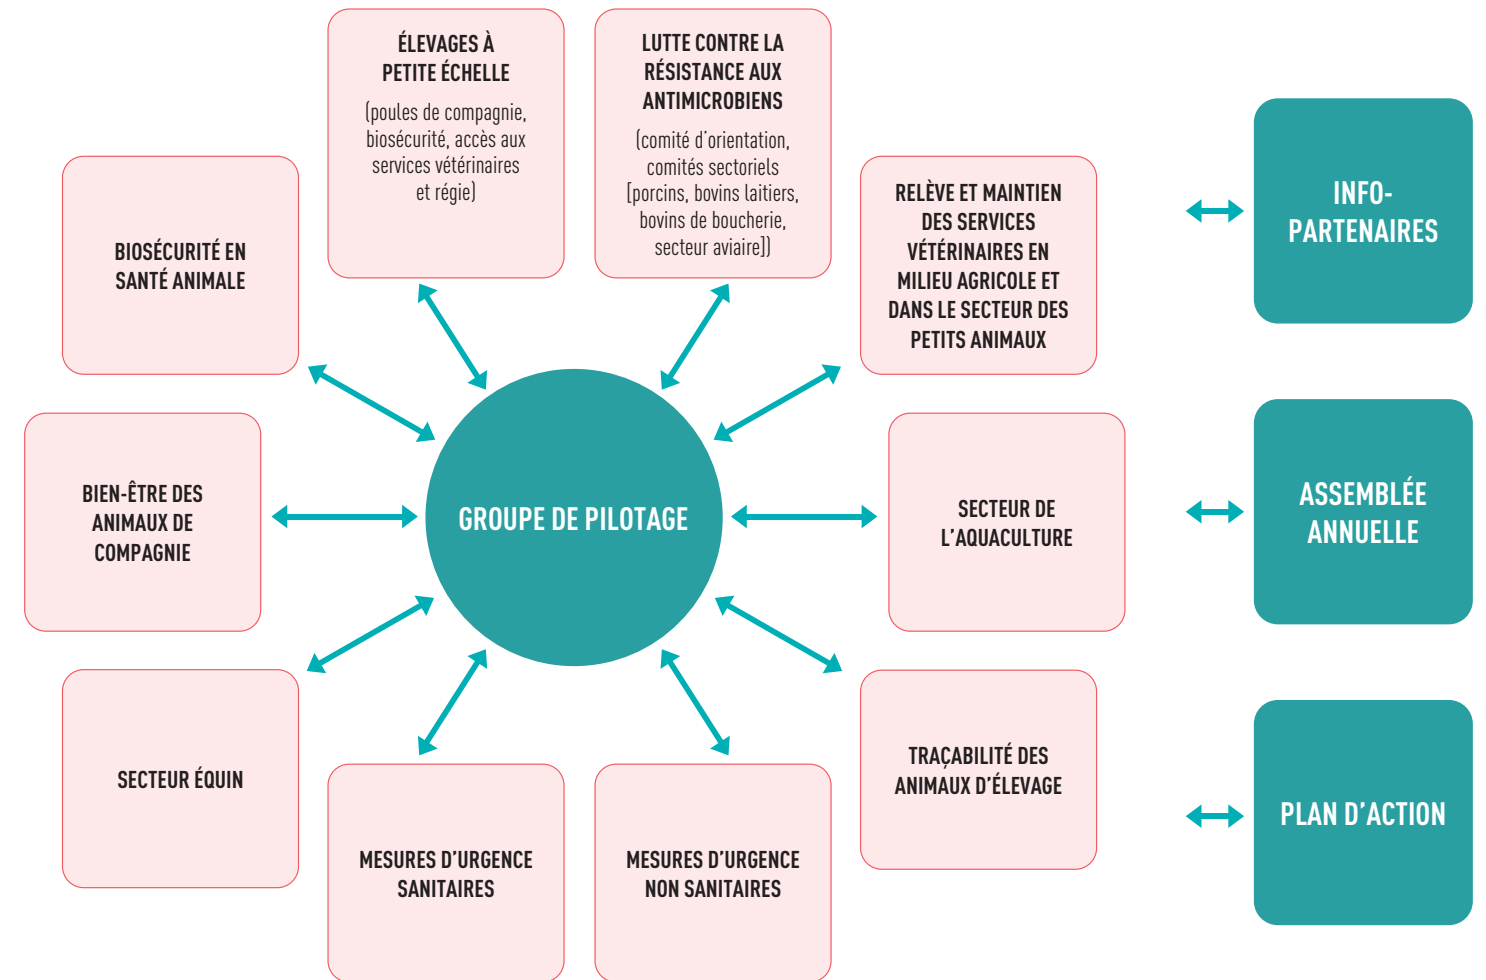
ÉLEVAGES À PETITE ÉCHELLE
(poules de compagnie, biosécurité, accès aux services vétérinaires et régie)

LUTTE CONTRE LA RÉSISTANCE AUX ANTIMICROBIENS
(comité d'orientation, comités sectoriels [porcins, bovins laitiers, bovins de boucherie, secteur aviaire])

BIOSÉCURITÉ EN SANTÉ ANIMALE

RELÈVE ET MAINTIEN DES SERVICES VÉTÉRINAIRES EN MILIEU AGRICOLE ET DANS LE SECTEUR DES PETITS ANIMAUX

INFO-PARTENAIRES

BIEN-ÊTRE DES ANIMAUX DE COMPAGNIE

GROUPE DE PILOTAGE

SECTEUR DE L'AQUACULTURE

ASSEMBLÉE ANNUELLE

SECTEUR ÉQUIN

TRAÇABILITÉ DES ANIMAUX D'ÉLEVAGE

PLAN D'ACTION

MESURES D'URGENCE SANITAIRES

MESURES D'URGENCE NON SANITAIRES